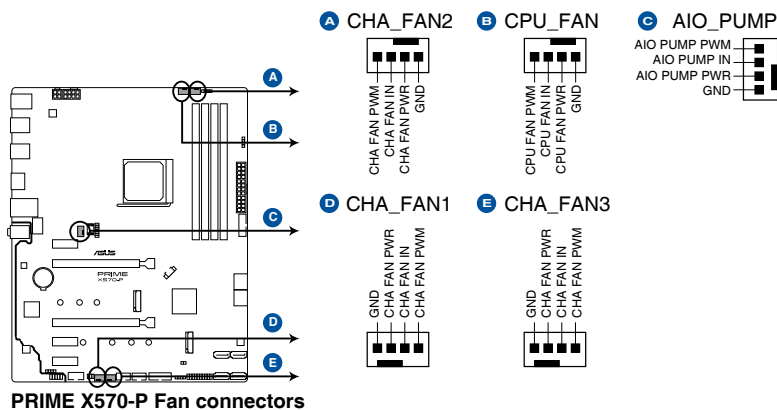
A CHA_FAN2
CHA FAN PWM
CHA FAN IN
CHA FAN PWR
GND

B CPU_FAN
CPU FAN PWM
CPU FAN IN
CPU FAN PWR
GND

C AIO_PUMP
AIO PUMP PWM
AIO PUMP IN
AIO PUMP PWR
GND

D CHA_FAN1
GND
CHA FAN PWR
CHA FAN IN
CHA FAN PWM

E CHA_FAN3
GND
CHA FAN PWR
CHA FAN IN
CHA FAN PWM

A
B
C
D
E

ASUS
PRIME
X570-P

PRIME X570-P Fan connectors